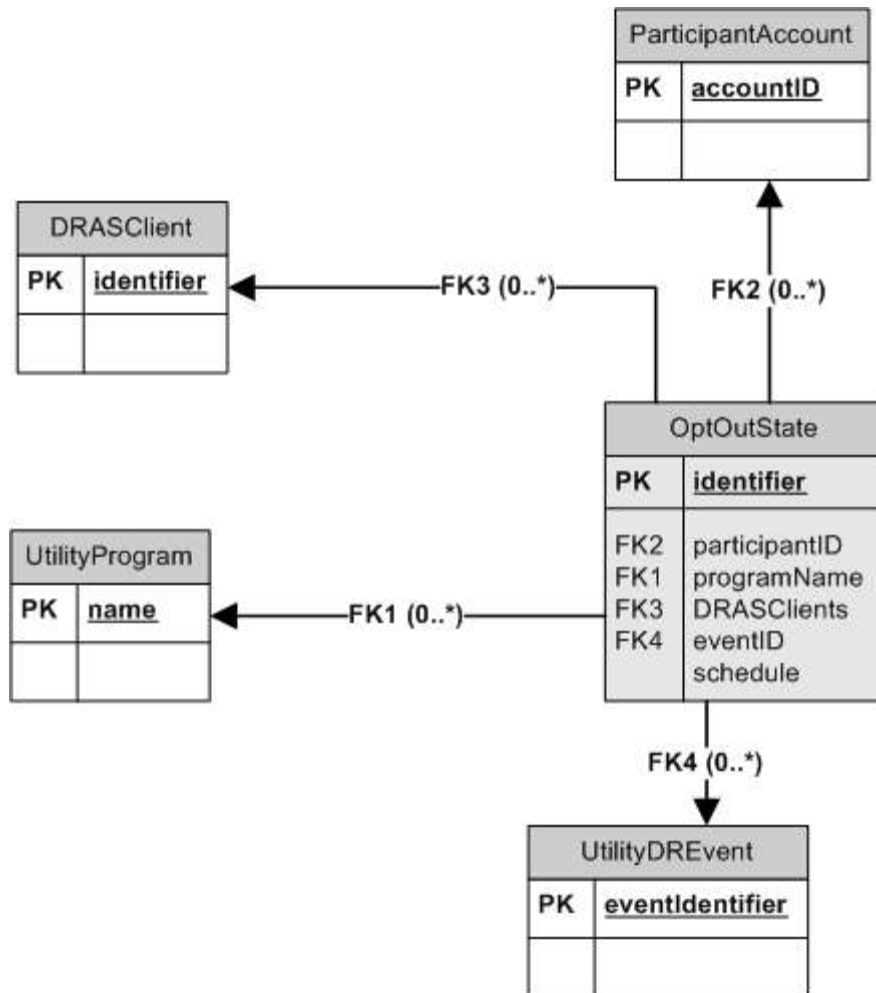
ParticipantAccount

| PK | accountID |
|---|---|
| | |

DRASClient

| PK | identifier |
|---|---|
| | |

FK3 (0..*)

FK2 (0..*)

OptOutState

| PK | identifier |
|---|---|
| FK2<br>FK1<br>FK3<br>FK4 | participantID<br>programName<br>DRASClients<br>eventID<br>schedule |

UtilityProgram

| PK | name |
|---|---|
| | |

FK1 (0..*)

FK4 (0..*)

UtilityDREvent

| PK | eventIdentifier |
|---|---|
| | |